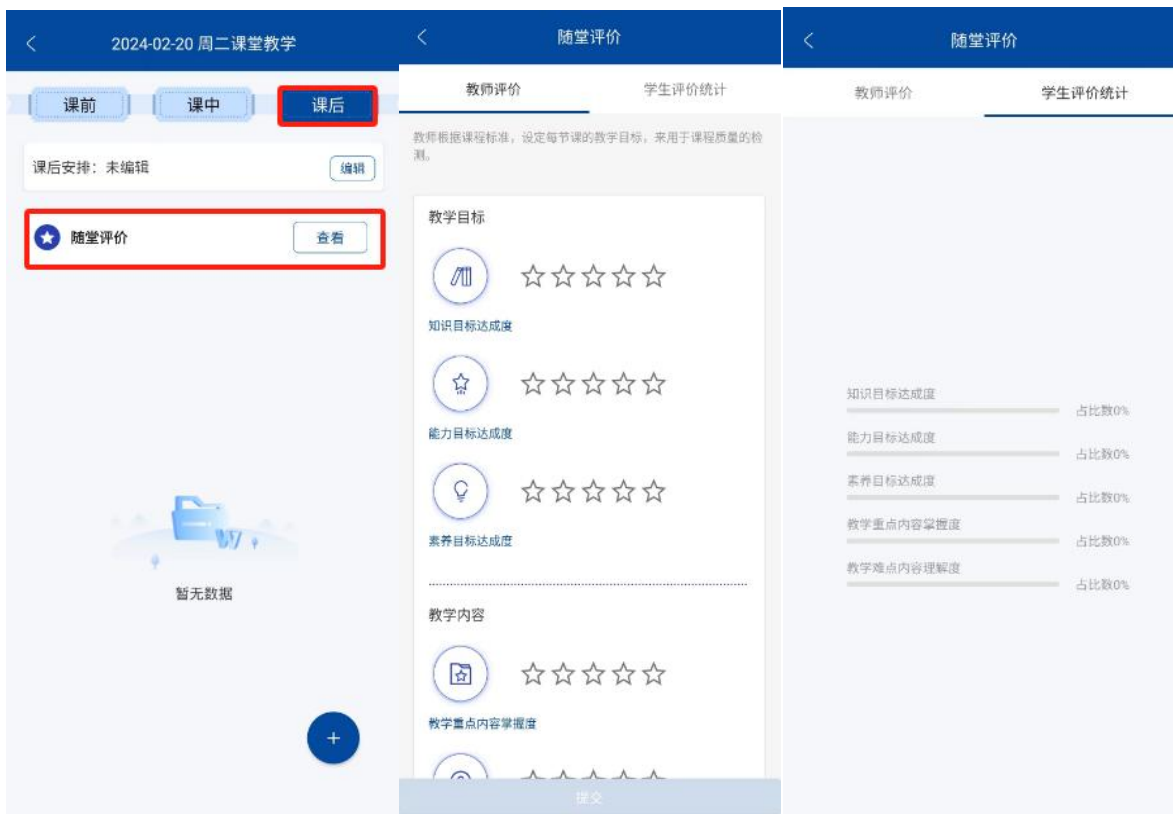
2024-02-20 周二课堂教学

课前 课中 课后

课后安排：未编辑 编辑

随堂评价 查看

暂无数据

+

随堂评价

教师评价 学生评价统计

教师根据课程标准，设定每节课的教学目标，来用于课程质量的检测。

教学目标

☆☆☆☆☆
知识目标达成度

☆☆☆☆☆
能力目标达成度

☆☆☆☆☆
素养目标达成度

教学内容

☆☆☆☆☆
教学重点内容掌握度

提交

随堂评价

教师评价 学生评价统计

知识目标达成度 占比数0%
能力目标达成度 占比数0%
素养目标达成度 占比数0%
教学重点内容掌握度 占比数0%
教学难点内容理解度 占比数0%